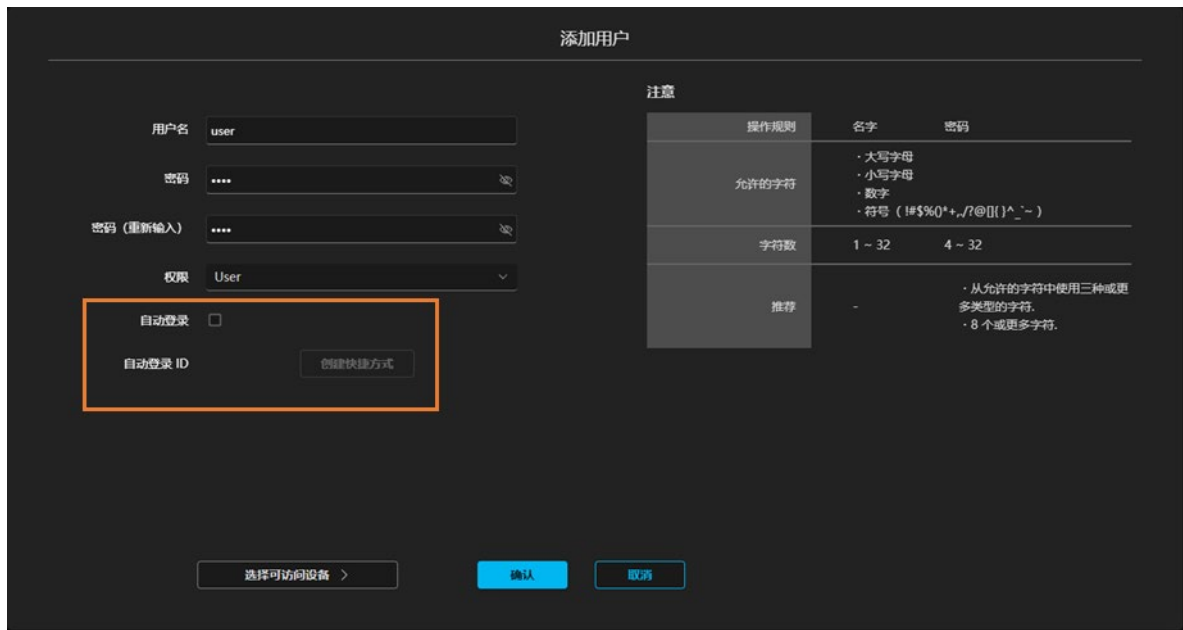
添加用户

用户名 user

密码 ••••

密码（重新输入） ••••

权限 User

自动登录

自动登录 ID 创建快捷方式

注意

| 操作规则 | 名字 | 密码 |
|---|---|---|
| 允许的字符 | ・大写字母<br>・小写字母<br>・数字<br>・符号（!#$%()*+,./?@[]{}^_`~） | |
| 字符数 | 1 ~ 32 | 4 ~ 32 |
| 推荐 | - | ・从允许的字符中使用三种或更多类型的字符.<br>・8 个或更多字符. |

选择可访问设备 >

确认

取消